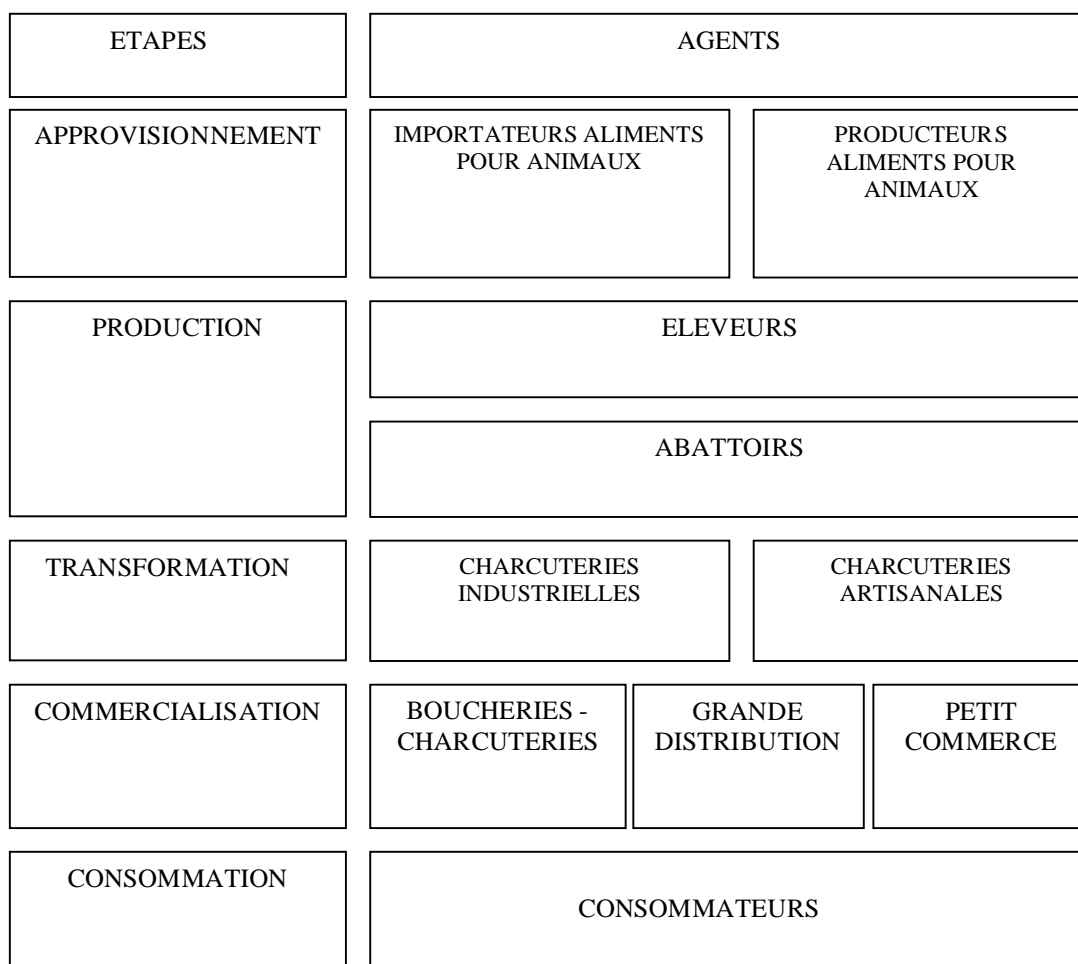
| ETAPES | AGENTS | | |
|---|---|---|---|
| APPROVISIONNEMENT | IMPORTATEURS ALIMENTS POUR ANIMAUX | PRODUCTEURS ALIMENTS POUR ANIMAUX | |
| PRODUCTION | ELEVEURS | | |
| | ABATTOIRS | | |
| TRANSFORMATION | CHARCUTERIES INDUSTRIELLES | CHARCUTERIES ARTISANALES | |
| COMMERCIALISATION | BOUCHERIES - CHARCUTERIES | GRANDE DISTRIBUTION | PETIT COMMERCE |
| CONSOMMATION | CONSOMMATEURS | | |